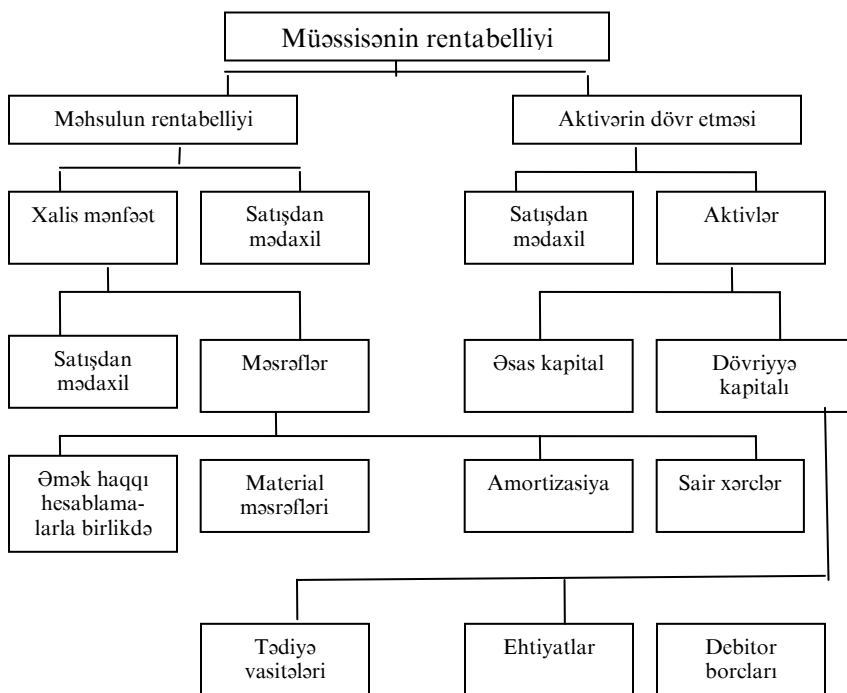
Müəssisənin rentabelliyi

Məhsulun rentabelliyi

Aktivərin dövr etməsi

Xalis mənfəət

Satışdan mədaxil

Satışdan mədaxil

Aktivlər

Satışdan mədaxil

Məsrəflər

Əsas kapital

Dövriyyə kapitalı

Əmək haqqı hesablamalarla birlikdə

Material məsrəfləri

Amortizasiya

Sair xərclər

Tədiyə vasitələri

Ehtiyatlar

Debitor borcları